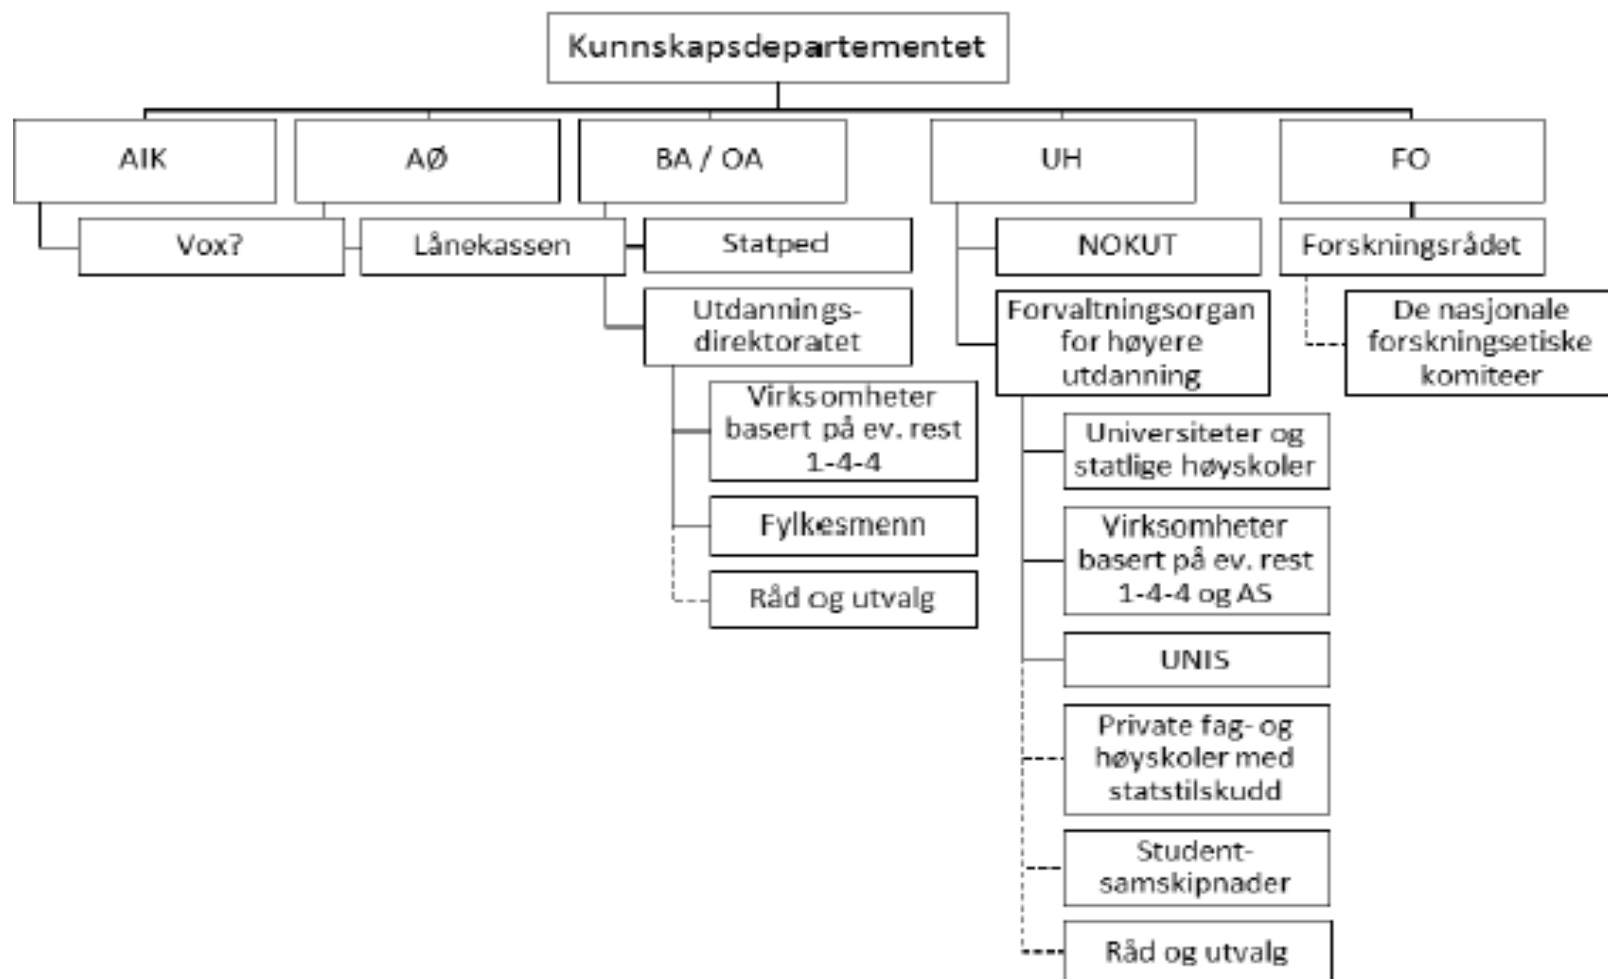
Kunnskapsdepartementet

AIK

AØ

BA / OA

UH

FO

Vox?

Lånekassen

Statped

NOKUT

Forskningsrådet

Utdanningsdirektoratet

Forvaltningsorgan for høyere utdanning

De nasjonale forskningsetiske komiteer

Virksomheter basert på ev. rest 1-4-4

Fylkesmenn

Råd og utvalg

Universiteter og statlige høyskoler

Virksomheter basert på ev. rest 1-4-4 og AS

UNIS

Private fag- og høyskoler med statstilskudd

Studentsamskipnader

Råd og utvalg